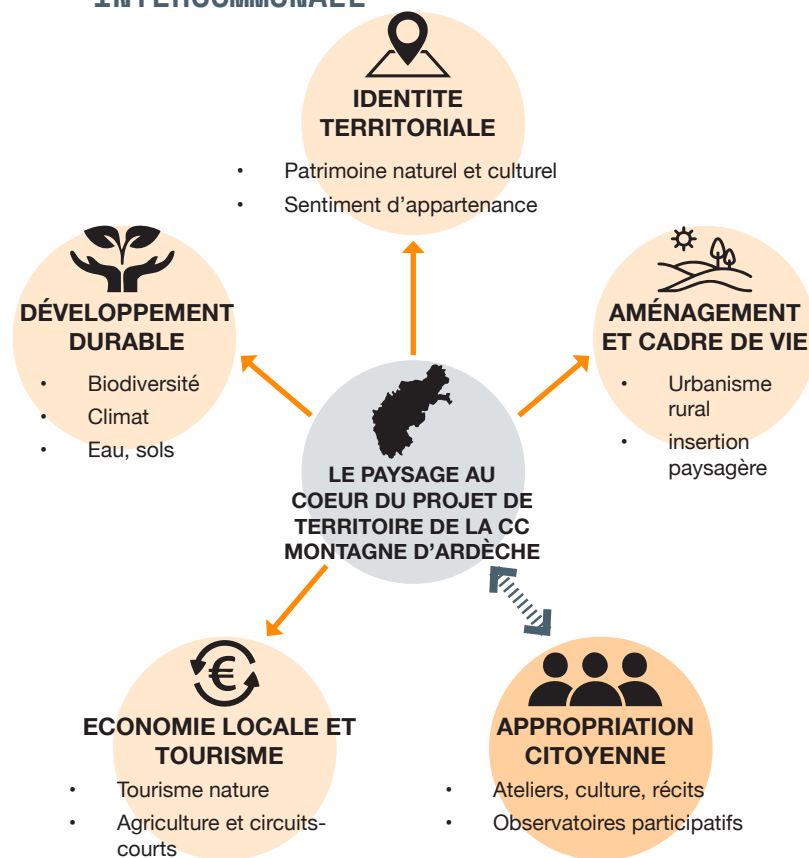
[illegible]

IDENTITE TERRITORIALE

- Patrimoine naturel et culturel
- Sentiment d'appartenance

DÉVELOPPEMENT DURABLE

- Biodiversité
- Climat
- Eau, sols

AMÉNAGEMENT ET CADRE DE VIE

- Urbanisme rural
- insertion paysagère

LE PAYSAGE AU COEUR DU PROJET DE TERRITOIRE DE LA CC MONTAGNE D'ARDÈCHE

ECONOMIE LOCALE ET TOURISME

- Tourisme nature
- Agriculture et circuits-courts

APPROPRIATION CITOYENNE

- Ateliers, culture, récits
- Observatoires participatifs